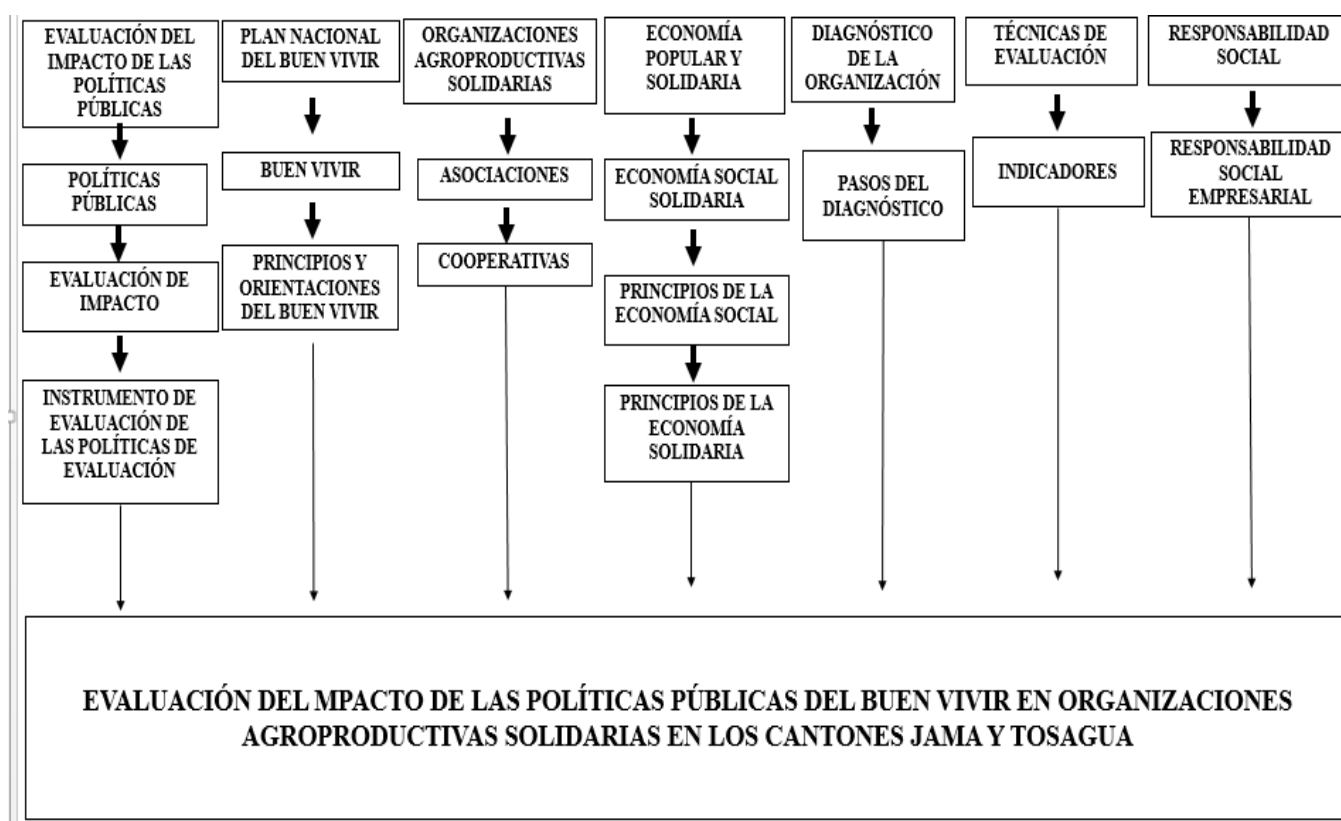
EVALUACIÓN DEL IMPACTO DE LAS POLÍTICAS PÚBLICAS

POLÍTICAS PÚBLICAS

EVALUACIÓN DE IMPACTO

INSTRUMENTO DE EVALUACIÓN DE LAS POLÍTICAS DE EVALUACIÓN

PLAN NACIONAL DEL BUEN VIVIR

BUEN VIVIR

PRINCIPIOS Y ORIENTACIONES DEL BUEN VIVIR

ORGANIZACIONES AGROPRODUCTIVAS SOLIDARIAS

ASOCIACIONES

COOPERATIVAS

ECONOMÍA POPULAR Y SOLIDARIA

ECONOMÍA SOCIAL SOLIDARIA

PRINCIPIOS DE LA ECONOMÍA SOCIAL

PRINCIPIOS DE LA ECONOMÍA SOLIDARIA

DIAGNÓSTICO DE LA ORGANIZACIÓN

PASOS DEL DIAGNÓSTICO

TÉCNICAS DE EVALUACIÓN

INDICADORES

RESPONSABILIDAD SOCIAL

RESPONSABILIDAD SOCIAL EMPRESARIAL

EVALUACIÓN DEL MPACTO DE LAS POLÍTICAS PÚBLICAS DEL BUEN VIVIR EN ORGANIZACIONES AGROPRODUCTIVAS SOLIDARIAS EN LOS CANTONES JAMA Y TOSAGUA